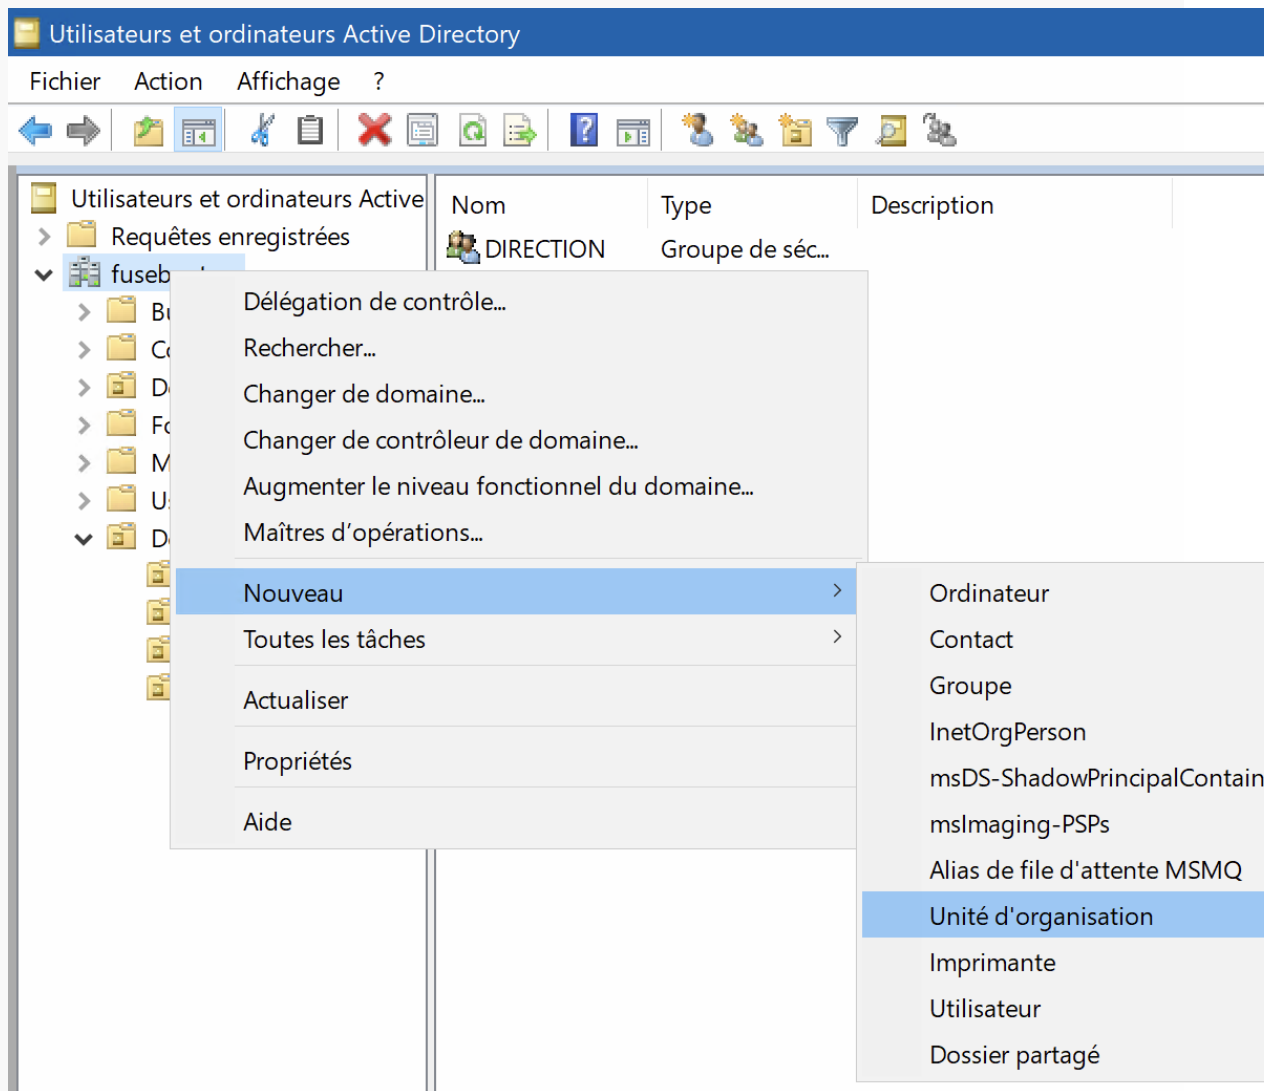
Utilisateurs et ordinateurs Active Directory

Fichier Action Affichage ?

Utilisateurs et ordinateurs Active
Requêtes enregistrées
fuseb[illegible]
Bu
Co
D
Fo
M
U
D

| Nom | Type | Description |
|---|---|---|
| DIRECTION | Groupe de séc... | |

Délégation de contrôle...
Rechercher...
Changer de domaine...
Changer de contrôleur de domaine...
Augmenter le niveau fonctionnel du domaine...
Maîtres d'opérations...
Nouveau
Toutes les tâches
Actualiser
Propriétés
Aide

Ordinateur
Contact
Groupe
InetOrgPerson
msDS-ShadowPrincipalContain
msImaging-PSPs
Alias de file d'attente MSMQ
Unité d'organisation
Imprimante
Utilisateur
Dossier partagé